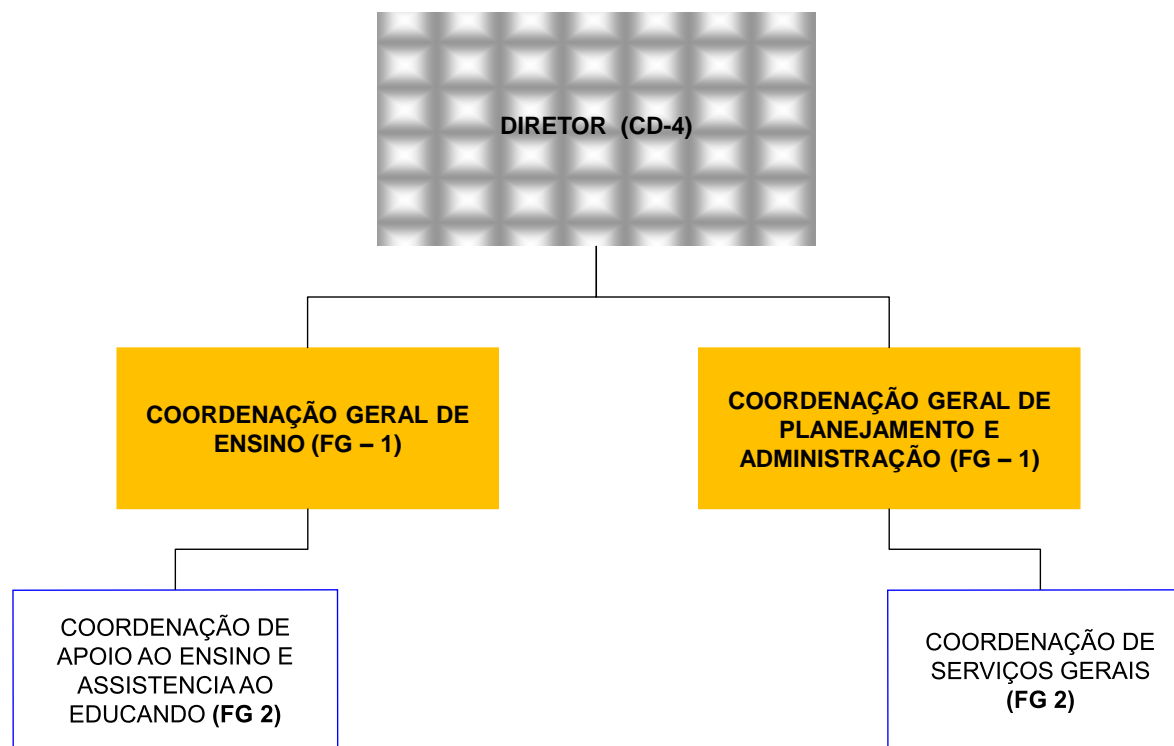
DIRETOR (CD-4)

COORDENAÇÃO GERAL DE ENSINO (FG – 1)

COORDENAÇÃO GERAL DE PLANEJAMENTO E ADMINISTRAÇÃO (FG – 1)

COORDENAÇÃO DE APOIO AO ENSINO E ASSISTENCIA AO EDUCANDO **(FG 2)**

COORDENAÇÃO DE SERVIÇOS GERAIS **(FG 2)**